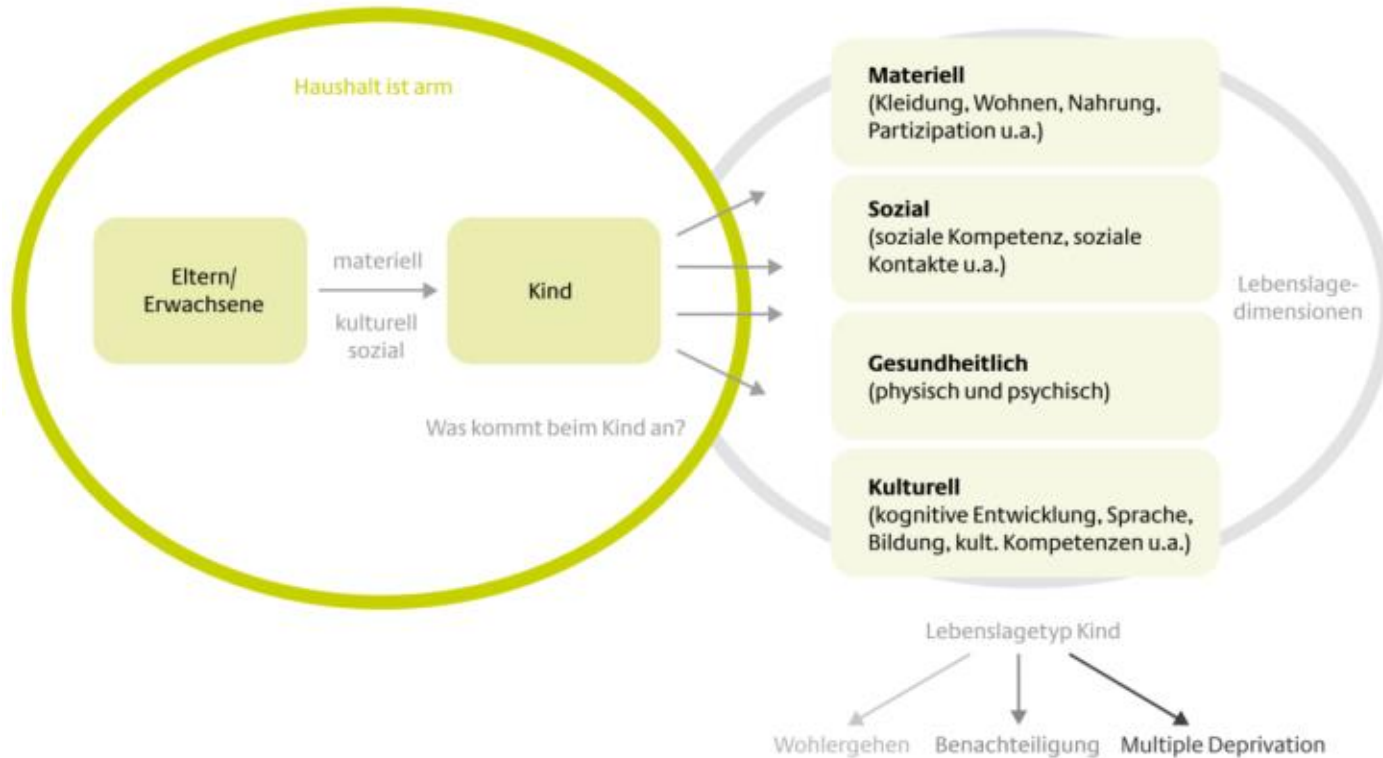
Haushalt ist arm

Eltern/ Erwachsene

materiell

kulturell
sozial

Kind

Was kommt beim Kind an?

**Materiell**
(Kleidung, Wohnen, Nahrung, Partizipation u.a.)

**Sozial**
(soziale Kompetenz, soziale Kontakte u.a.)

**Gesundheitlich**
(physisch und psychisch)

**Kulturell**
(kognitive Entwicklung, Sprache, Bildung, kult. Kompetenzen u.a.)

Lebenslagedimensionen

Lebenslagetyp Kind

Wohlergehen Benachteiligung Multiple Deprivation